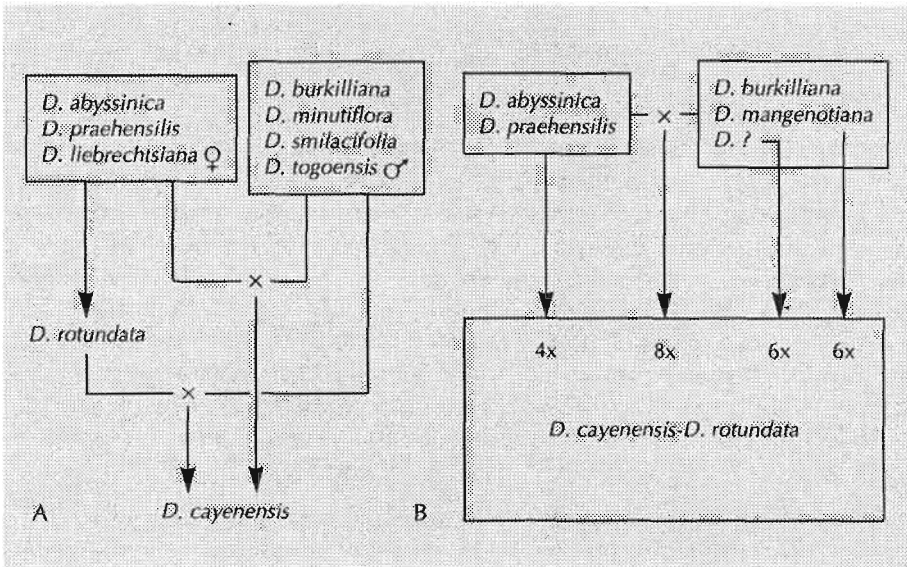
D. abyssinica
D. praehensilis
D. liebrechtsiana ♀

D. burkilliana
D. minutiflora
D. smilacifolia
D. togoensis ♂

×

D. rotundata

×

A

D. cayenensis

D. abyssinica
D. praehensilis

×

D. burkilliana
D. mangenotiana
D. ?

4x

8x

6x

6x

D. cayenensis-D. rotundata

B